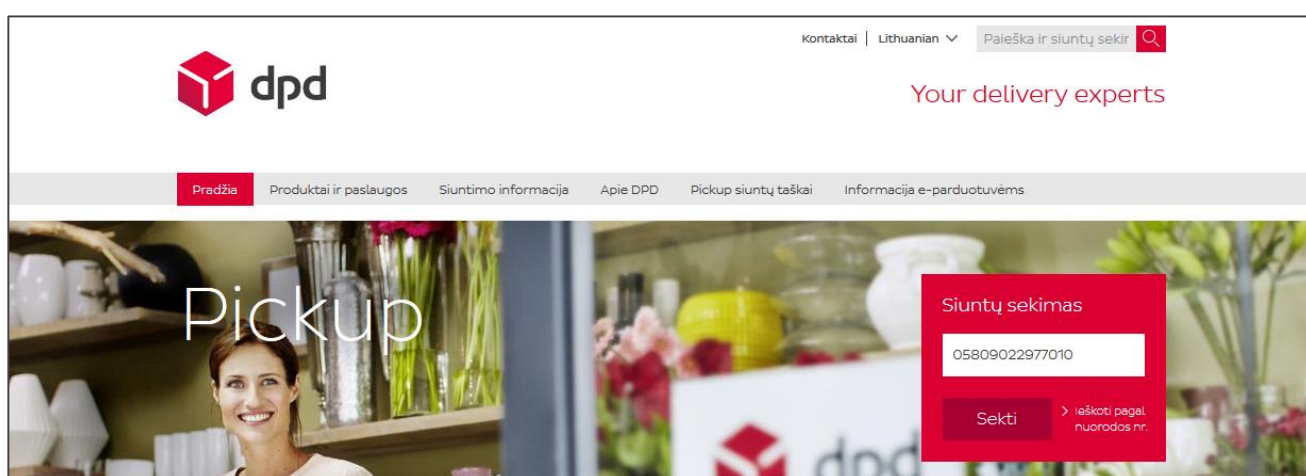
Kontaktai | Lithuanian

Paieška ir siuntų sekir

dpd

Your delivery experts

Pradžia
Produktai ir paslaugos
Siuntimo informacija
Apie DPD
Pickup siuntų taškai
Informacija e-parduotuvėms

Pickup

Siuntų sekimas

05809022977010

Sekti

> Ieškoti pagal nuorodos nr.

dpd